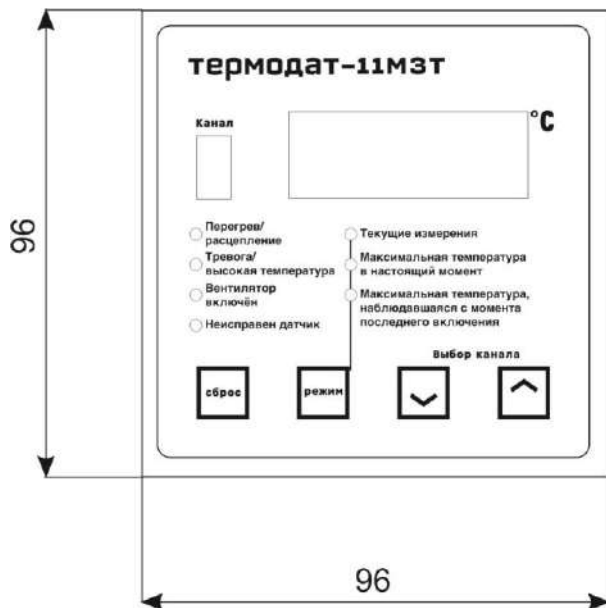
96

термодат-11м3т

Канал

°C

Перегрев/ расцепление

Тревога/ высокая температура

Вентилятор включён

Неисправен датчик

Текущие измерения

Максимальная температура в настоящий момент

Максимальная температура, наблюдавшаяся с момента последнего включения

Выбор канала

сброс

режим

96